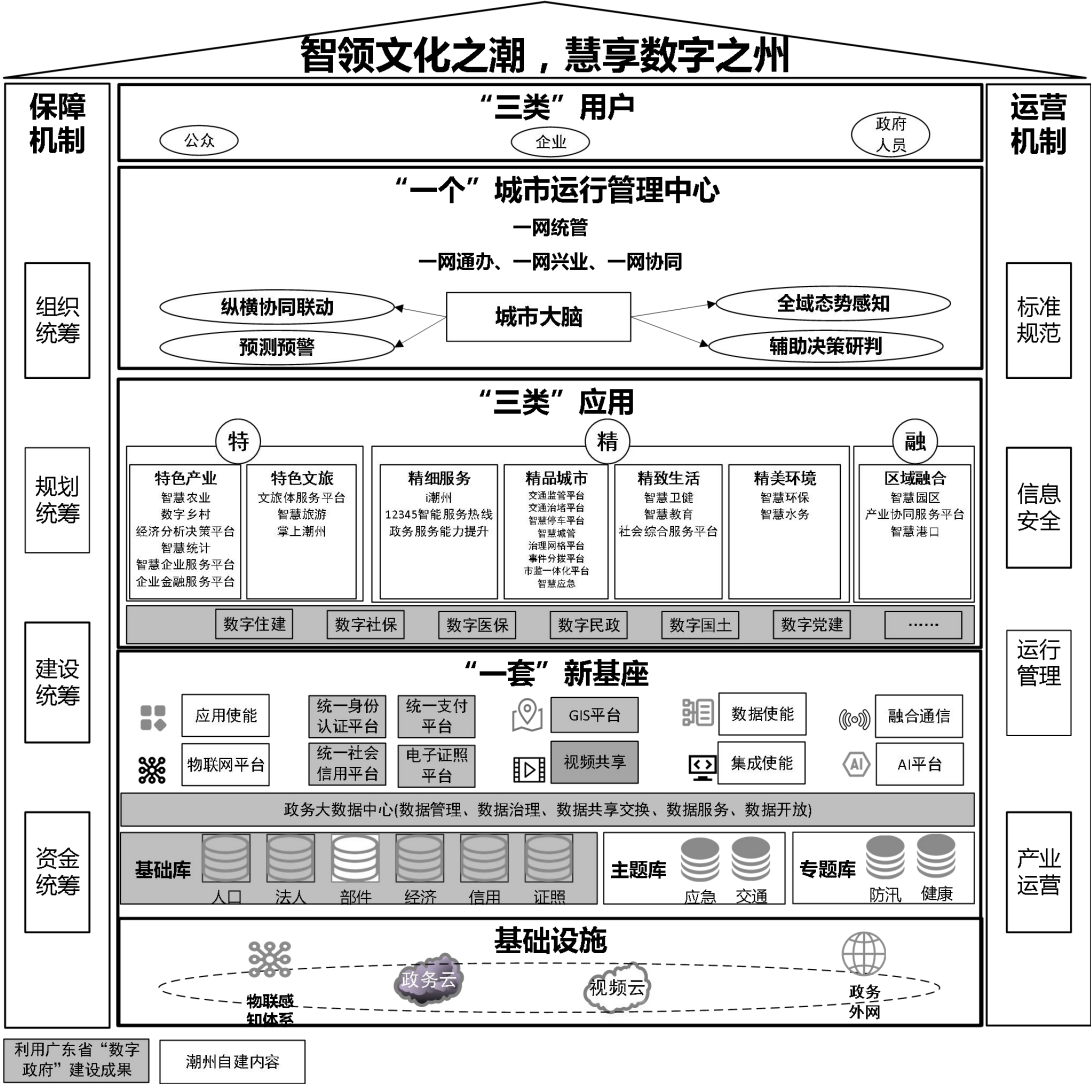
智领文化之潮，慧享数字之州

保障机制

组织统筹

规划统筹

建设统筹

资金统筹

“三类”用户

公众

企业

政府人员

“一个”城市运行管理中心

一网统管

一网通办、一网兴业、一网协同

纵横协同联动

预测预警

城市大脑

全域态势感知

辅助决策研判

“三类”应用

特

精

融

特色产业
智慧农业
数字乡村
经济分析决策平台
智慧统计
智慧企业服务平台
企业金融服务平台

特色文旅
文旅体服务平台
智慧旅游
掌上潮州

精细服务
i潮州
12345智能服务热线
政务服务能力提升

精品城市
交通监管平台
交通治堵平台
智慧停车平台
智慧城管
治理网格平台
事件分拨平台
市监一体化平台
智慧应急

精致生活
智慧卫健
智慧教育
社会综合服务平台

精美环境
智慧环保
智慧水务

区域融合
智慧园区
产业协同服务平台
智慧港口

数字住建 | 数字社保 | 数字医保 | 数字民政 | 数字国土 | 数字党建 | ……

“一套”新基座

应用使能

统一身份认证平台

统一支付平台

GIS平台

数据使能

融合通信

物联网平台

统一社会信用平台

电子证照平台

视频共享

集成使能

AI平台

政务大数据中心(数据管理、数据治理、数据共享交换、数据服务、数据开放)

基础库 人口 法人 部件 经济 信用 证照

主题库 应急 交通

专题库 防汛 健康

基础设施

物联感知体系

政务云

视频云

政务外网

运营机制

标准规范

信息安全

运行管理

产业运营

利用广东省“数字政府”建设成果

潮州自建内容